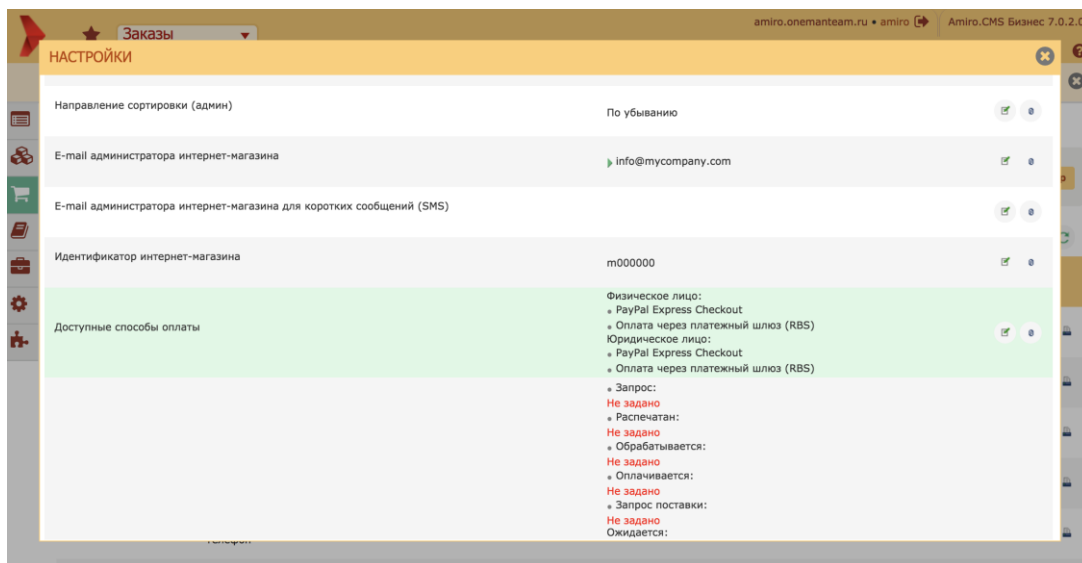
Заказы

amiro.onemanteam.ru • amiro

Amiro.CMS Бизнес 7.0.2.0

НАСТРОЙКИ

| | | |
|---|---|---|
| Направление сортировки (админ) | По убыванию | |
| E-mail администратора интернет-магазина | info@mycompany.com | |
| E-mail администратора интернет-магазина для коротких сообщений (SMS) | | |
| Идентификатор интернет-магазина | m000000 | |
| Доступные способы оплаты | Физическое лицо:<br>• PayPal Express Checkout<br>• Оплата через платежный шлюз (RBS)<br>Юридическое лицо:<br>• PayPal Express Checkout<br>• Оплата через платежный шлюз (RBS) | |
| | • Запрос:<br>Не задано<br>• Распечатан:<br>Не задано<br>• Обрабатывается:<br>Не задано<br>• Оплачивается:<br>Не задано<br>• Запрос поставки:<br>Не задано<br>Ожидается: | |

Телефон